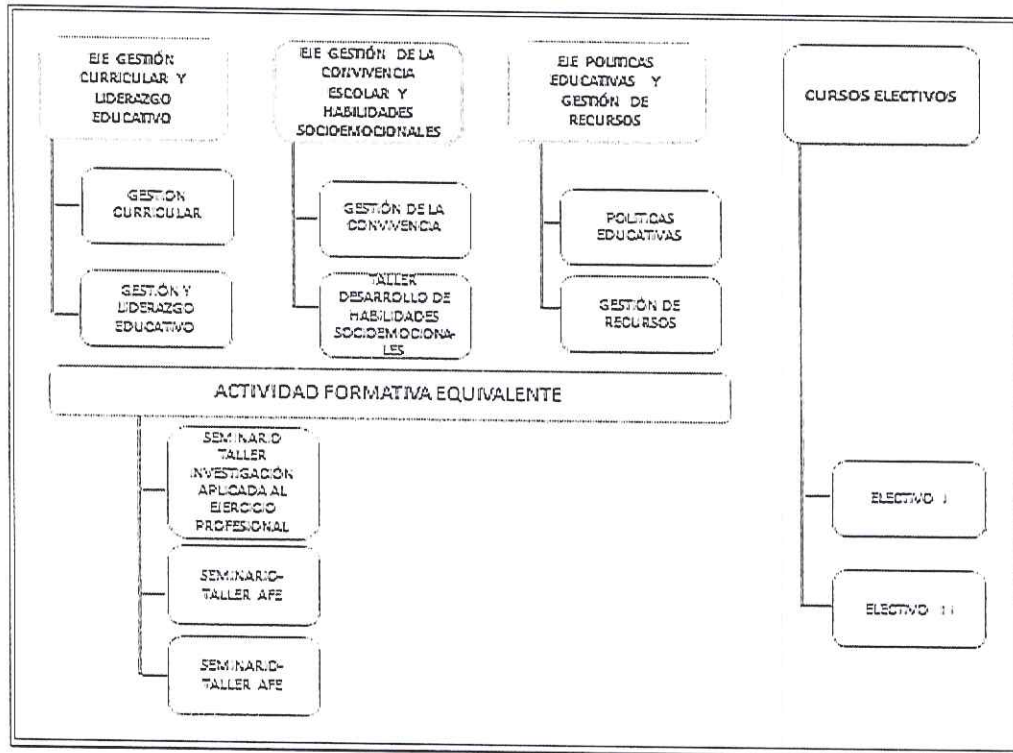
EJE GESTIÓN CURRICULAR Y LIDERAZGO EDUCATIVO

GESTION CURRICULAR

GESTIÓN Y LIDERAZGO EDUCATIVO

EJE GESTIÓN DE LA CONVIVENCIA ESCOLAR Y HABILIDADES SOCIOEMOCIONALES

GESTIÓN DE LA CONVIVENCIA

TALLER DESARROLLO DE HABILIDADES SOCIOEMOCIONALES

EJE POLITICAS EDUCATIVAS Y GESTIÓN DE RECURSOS

POLITICAS EDUCATIVAS

GESTIÓN DE RECURSOS

CURSOS ELECTIVOS

ACTIVIDAD FORMATIVA EQUIVALENTE

SEMINARIO TALLER INVESTIGACIÓN APLICADA AL EJERCICIO PROFESIONAL

SEMINARIO-TALLER AFE

SEMINARIO-TALLER AFE

ELECTIVO I

ELECTIVO II